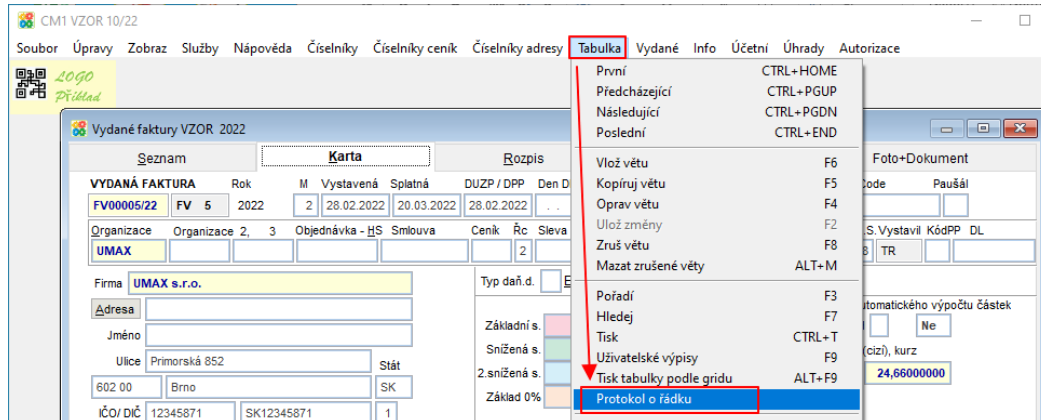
CM1 VZOR 10/22

Soubor Úpravy Zobraz Služby Nápověda Číselníky Číselník ceník Číselníky adresy Tabulka Vydané Info Účetní Úhrady Autorizace

LOGO Příklad

Vydané faktury VZOR 2022

Seznam Karta Rozpis Foto+Dokument

VYDANÁ FAKTURA Rok M Vystavená Splatná DUZP / DPP Den D Code Paušál

FV00005/22 FV 5 2022 2 28.02.2022 20.03.2022 28.02.2022 . .

Organizace Organizace 2, 3 Objednávka - HS Smlouva Ceník Řc Sleva S.Vystavil KódPP DL

UMAX 2 8 TR

Firma UMAX s.r.o.

Adresa

Jméno

Ulice Primorská 852 Stát

602 00 Brno SK

IČO/ DIČ 12345871 SK12345871 1

Typ daň.d. E

Základní s.

Snížená s.

2.snížená s.

Základ 0%

utomatického výpočtu částek

Ne

(cizí), kurz

24,66000000

| | |
|---|---|
| První | CTRL+HOME |
| Předcházející | CTRL+PGUP |
| Následující | CTRL+PGDN |
| Poslední | CTRL+END |
| Vlož větu | F6 |
| Kopíruj větu | F5 |
| Oprav větu | F4 |
| Ulož změny | F2 |
| Zruš větu | F8 |
| Mazat zrušené věty | ALT+M |
| Pořadí | F3 |
| Hledej | F7 |
| Tisk | CTRL+T |
| Uživatelské výpisy | F9 |
| Tisk tabulky podle gridu | ALT+F9 |
| Protokol o řádku | |